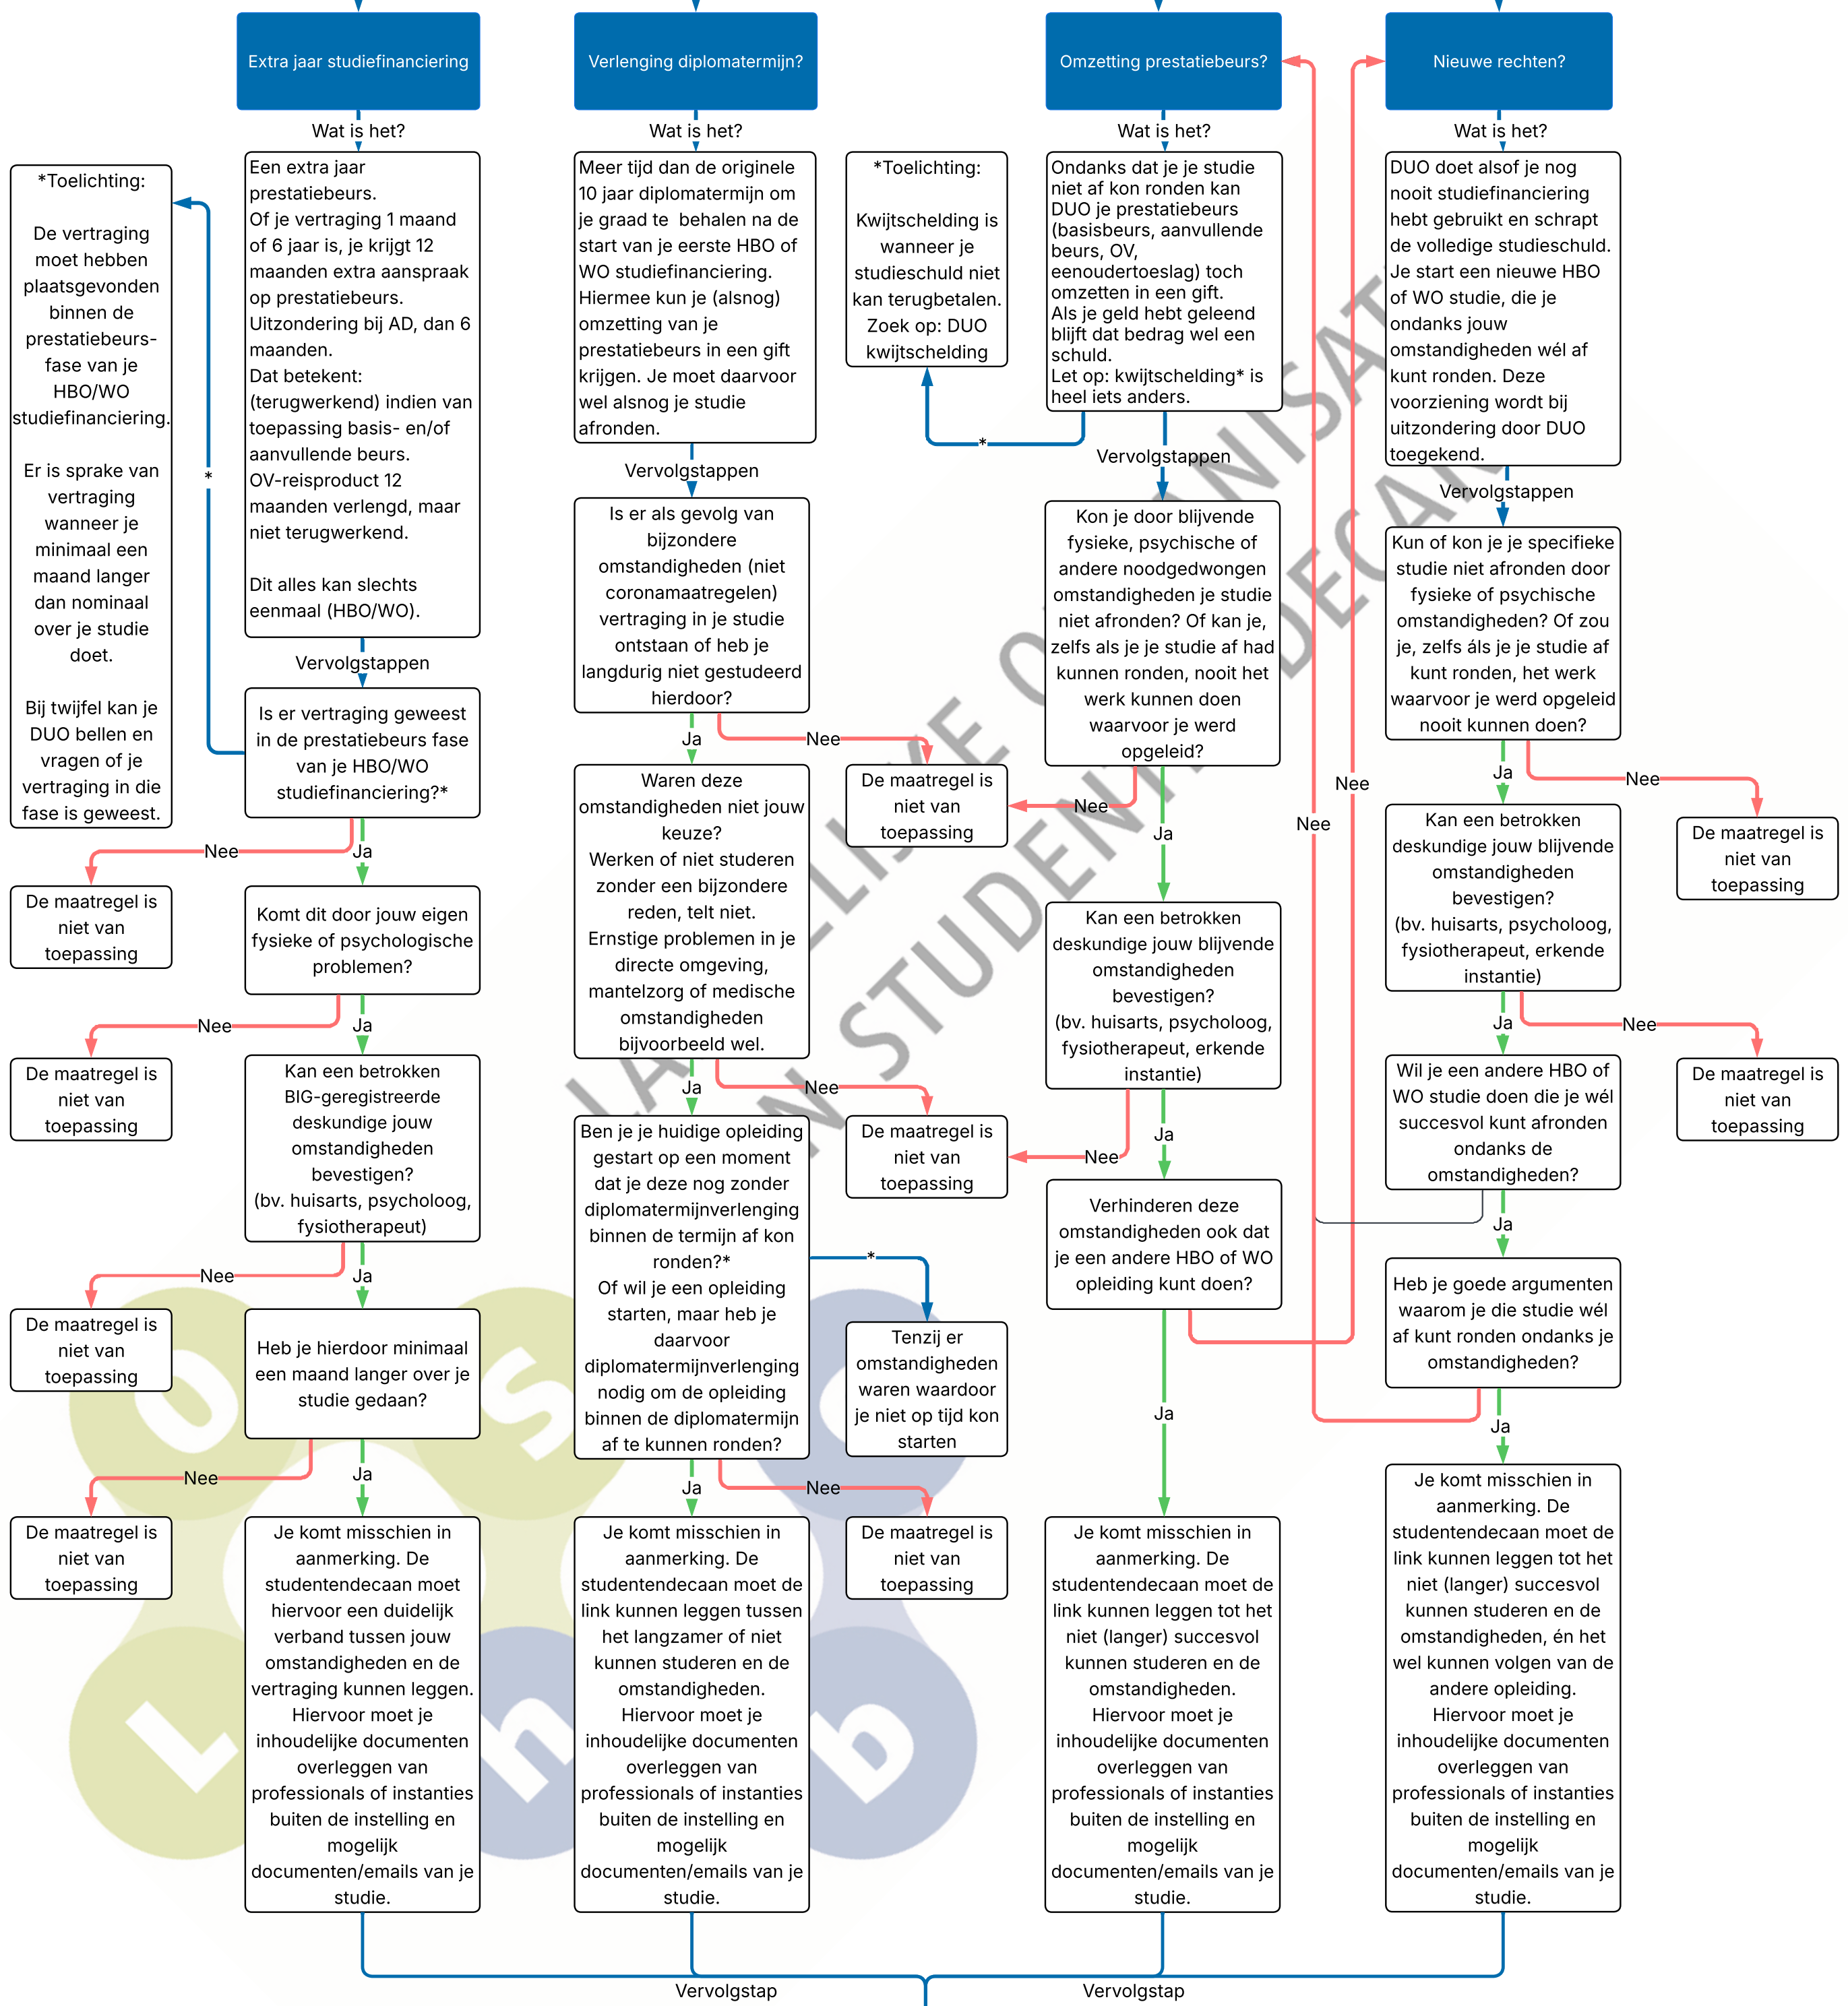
Extra jaar studiefinanciering

Wat is het?

Een extra jaar prestatiebeurs.
Of je vertraging 1 maand of 6 jaar is, je krijgt 12 maanden extra aanspraak op prestatiebeurs.
Uitzondering bij AD, dan 6 maanden.
Dat betekent:
(terugwerkend) indien van toepassing basis- en/of aanvullende beurs.
OV-reisproduct 12 maanden verlengd, maar niet terugwerkend.

Dit alles kan slechts eenmaal (HBO/WO).

Vervolgstappen

Is er vertraging geweest in de prestatiebeurs fase van je HBO/WO studiefinanciering?*

*Toelichting:

De vertraging moet hebben plaatsgevonden binnen de prestatiebeurs-fase van je HBO/WO studiefinanciering.

Er is sprake van vertraging wanneer je minimaal een maand langer dan nominaal over je studie doet.

Bij twijfel kan je DUO bellen en vragen of je vertraging in die fase is geweest.

*

Nee

Ja

De maatregel is niet van toepassing

Komt dit door jouw eigen fysieke of psychologische problemen?

Nee

Ja

De maatregel is niet van toepassing

Kan een betrokken BIG-geregistreerde deskundige jouw omstandigheden bevestigen?
(bv. huisarts, psycholoog, fysiotherapeut)

Nee

Ja

De maatregel is niet van toepassing

Heb je hierdoor minimaal een maand langer over je studie gedaan?

Nee

Ja

De maatregel is niet van toepassing

Je komt misschien in aanmerking. De studentendecaan moet hiervoor een duidelijk verband tussen jouw omstandigheden en de vertraging kunnen leggen. Hiervoor moet je inhoudelijke documenten overleggen van professionals of instanties buiten de instelling en mogelijk documenten/emails van je studie.

Verlenging diplomatermijn?

Wat is het?

Meer tijd dan de originele 10 jaar diplomatermijn om je graad te behalen na de start van je eerste HBO of WO studiefinanciering. Hiermee kun je (alsnog) omzetting van je prestatiebeurs in een gift krijgen. Je moet daarvoor wel alsnog je studie afronden.

Vervolgstappen

Is er als gevolg van bijzondere omstandigheden (niet coronamaatregelen) vertraging in je studie ontstaan of heb je langdurig niet gestudeerd hierdoor?

Ja

Nee

De maatregel is niet van toepassing

Waren deze omstandigheden niet jouw keuze?
Werken of niet studeren zonder een bijzondere reden, telt niet.
Ernstige problemen in je directe omgeving, mantelzorg of medische omstandigheden bijvoorbeeld wel.

Ja

Nee

De maatregel is niet van toepassing

Ben je je huidige opleiding gestart op een moment dat je deze nog zonder diplomatermijnverlenging binnen de termijn af kon ronden?*
Of wil je een opleiding starten, maar heb je daarvoor diplomatermijnverlenging nodig om de opleiding binnen de diplomatermijn af te kunnen ronden?

*

Tenzij er omstandigheden waren waardoor je niet op tijd kon starten

Ja

Nee

De maatregel is niet van toepassing

Je komt misschien in aanmerking. De studentendecaan moet de link kunnen leggen tussen het langzamer of niet kunnen studeren en de omstandigheden. Hiervoor moet je inhoudelijke documenten overleggen van professionals of instanties buiten de instelling en mogelijk documenten/emails van je studie.

*Toelichting:

Kwijtschelding is wanneer je studieschuld niet kan terugbetalen.
Zoek op: DUO kwijtschelding

Omzetting prestatiebeurs?

Wat is het?

Ondanks dat je je studie niet af kon ronden kan DUO je prestatiebeurs (basisbeurs, aanvullende beurs, OV, eenoudertoeslag) toch omzetten in een gift.
Als je geld hebt geleend blijft dat bedrag wel een schuld.
Let op: kwijtschelding* is heel iets anders.

*

Vervolgstappen

Kon je door blijvende fysieke, psychische of andere noodgedwongen omstandigheden je studie niet afronden? Of kan je, zelfs als je je studie af had kunnen ronden, nooit het werk kunnen doen waarvoor je werd opgeleid?

Nee

De maatregel is niet van toepassing

Ja

Kan een betrokken deskundige jouw blijvende omstandigheden bevestigen?
(bv. huisarts, psycholoog, fysiotherapeut, erkende instantie)

Nee

De maatregel is niet van toepassing

Ja

Verhinderen deze omstandigheden ook dat je een andere HBO of WO opleiding kunt doen?

Nee

Ja

Je komt misschien in aanmerking. De studentendecaan moet de link kunnen leggen tot het niet (langer) succesvol kunnen studeren en de omstandigheden. Hiervoor moet je inhoudelijke documenten overleggen van professionals of instanties buiten de instelling en mogelijk documenten/emails van je studie.

Nee

Nieuwe rechten?

Wat is het?

DUO doet alsof je nog nooit studiefinanciering hebt gebruikt en schrapt de volledige studieschuld. Je start een nieuwe HBO of WO studie, die je ondanks jouw omstandigheden wél af kunt ronden. Deze voorziening wordt bij uitzondering door DUO toegekend.

Vervolgstappen

Kun of kon je je specifieke studie niet afronden door fysieke of psychische omstandigheden? Of zou je, zelfs áls je je studie af kunt ronden, het werk waarvoor je werd opgeleid nooit kunnen doen?

Ja

Nee

De maatregel is niet van toepassing

Kan een betrokken deskundige jouw blijvende omstandigheden bevestigen?
(bv. huisarts, psycholoog, fysiotherapeut, erkende instantie)

Ja

Nee

De maatregel is niet van toepassing

Wil je een andere HBO of WO studie doen die je wél succesvol kunt afronden ondanks de omstandigheden?

Ja

Heb je goede argumenten waarom je die studie wél af kunt ronden ondanks je omstandigheden?

Ja

Je komt misschien in aanmerking. De studentendecaan moet de link kunnen leggen tot het niet (langer) succesvol kunnen studeren en de omstandigheden, én het wel kunnen volgen van de andere opleiding. Hiervoor moet je inhoudelijke documenten overleggen van professionals of instanties buiten de instelling en mogelijk documenten/emails van je studie.

Vervolgstap

Vervolgstap